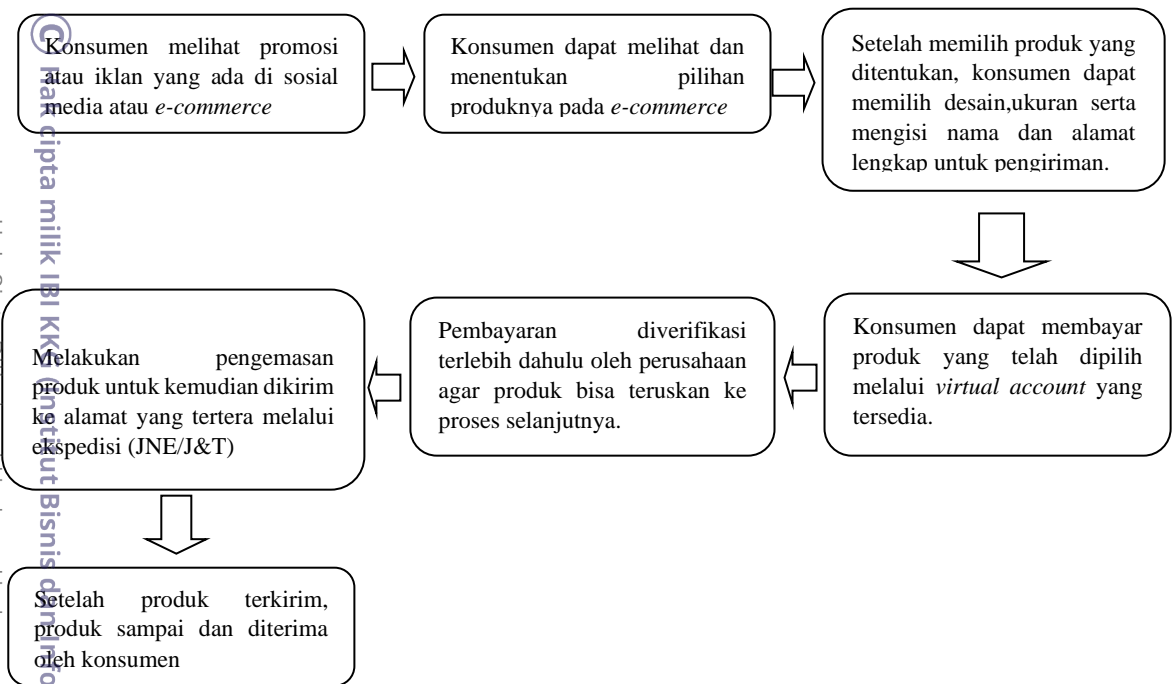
© Hak cipta milik IBI KKG (Institut Bisnis dan Info

Konsumen melihat promosi atau iklan yang ada di sosial media atau *e-commerce*

Konsumen dapat melihat dan menentukan pilihan produknya pada *e-commerce*

Setelah memilih produk yang ditentukan, konsumen dapat memilih desain,ukuran serta mengisi nama dan alamat lengkap untuk pengiriman.

Konsumen dapat membayar produk yang telah dipilih melalui *virtual account* yang tersedia.

Pembayaran diverifikasi terlebih dahulu oleh perusahaan agar produk bisa teruskan ke proses selanjutnya.

Melakukan pengemasan produk untuk kemudian dikirim ke alamat yang tertera melalui ekspedisi (JNE/J&T)

Setelah produk terkirim, produk sampai dan diterima oleh konsumen